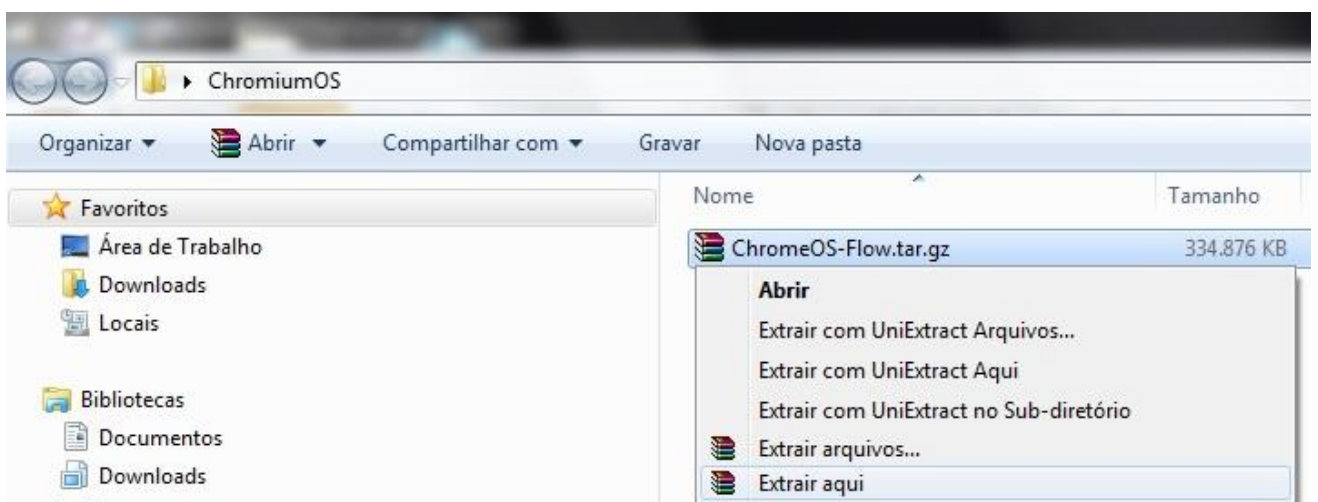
ChromiumOS

Organizar ▾ Abrir ▾ Compartilhar com ▾ Gravar Nova pasta

Favoritos
Área de Trabalho
Downloads
Locais

Bibliotecas
Documentos
Downloads

| Nome | Tamanho |
|---|---|
| ChromeOS-Flow.tar.gz | 334.876 KB |

Abrir
Extrair com UniExtract Arquivos...
Extrair com UniExtract Aqui
Extrair com UniExtract no Sub-diretório
Extrair arquivos...
Extrair aqui